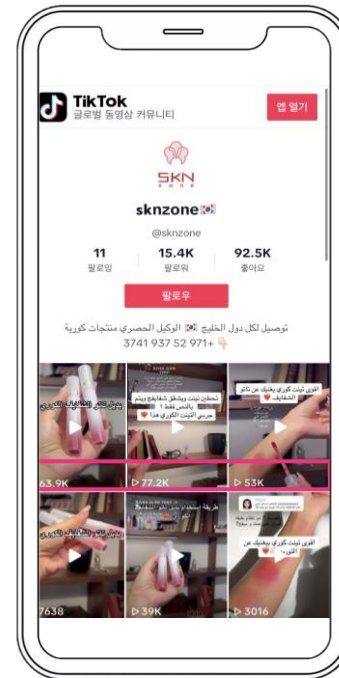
TikTok
글로벌 동영상 커뮤니티

앱 열기

SKN zone

sknzone🇰🇷

@sknzone

11
팔로잉

15.4K
팔로워

92.5K
좋아요

팔로우

توصيل لكل دول الخليج 🇰🇷 الوكيل الحصري منتجات كورية
3741 937 52 971+👇

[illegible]

تحصين تينت ويشفق شفايفك ويبقى بالنسبي فقط ! جربي التينت الكوري هذا

أقوى تينت كوري يغنيك عن تاتو الشفايف

63.9K

▷ 77.2K

▷ 53K

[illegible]

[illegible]

أقوى تينت كوري ويغنيك عن التتو

7638

▷ 39K

▷ 3016